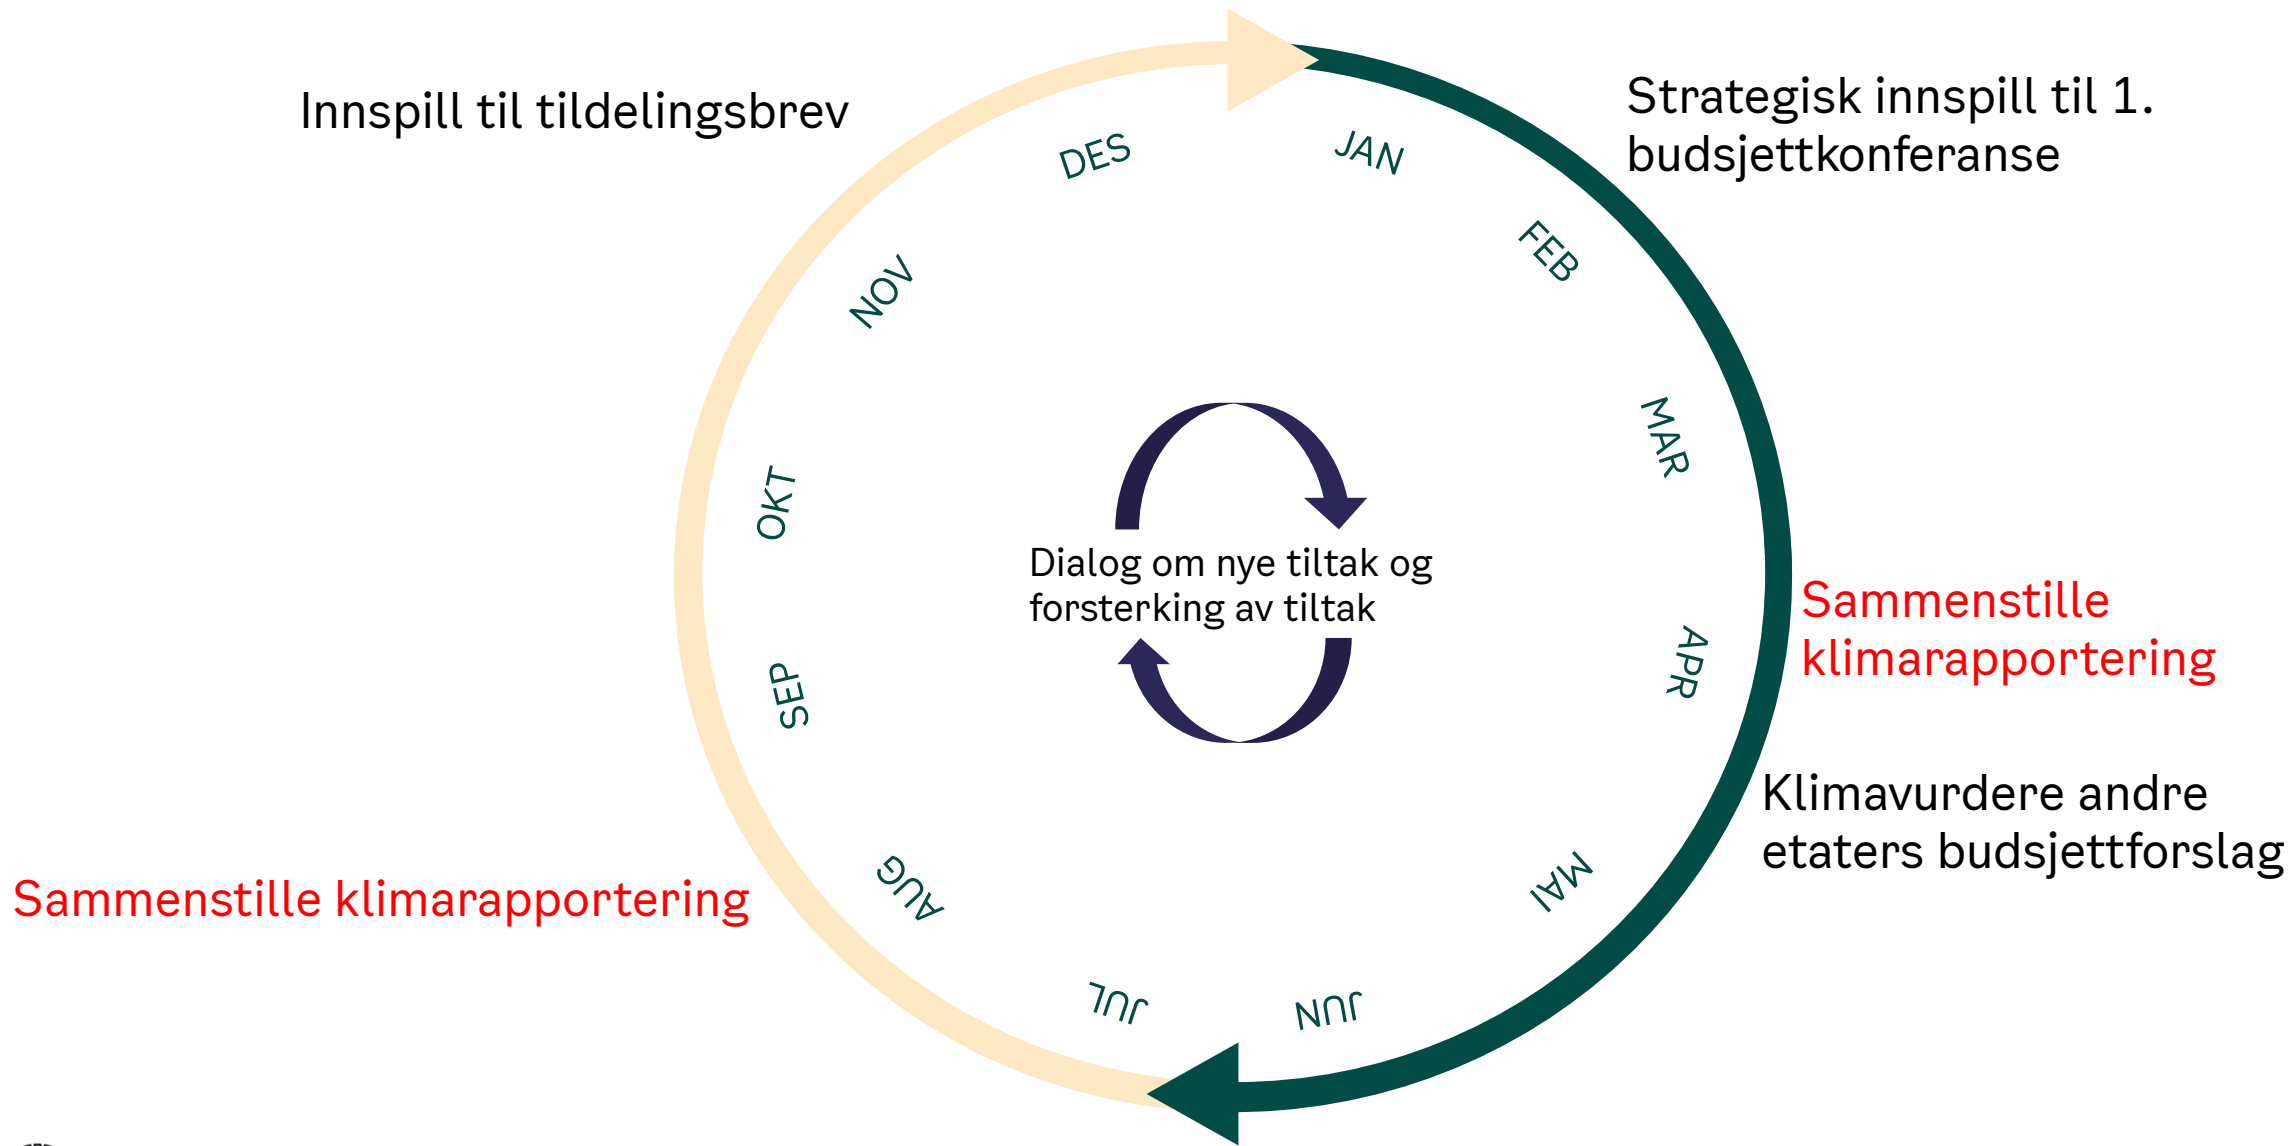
Innspill til tildelingsbrev

Strategisk innspill til 1. budsjettkonferanse

JAN
FEB
MAR
APR
MAI
JUN
JUL
AUG
SEP
OKT
NOV
DES

Dialog om nye tiltak og forsterking av tiltak

Sammenstille klimarapportering

Klimavurdere andre etaters budsjettforslag

Sammenstille klimarapportering